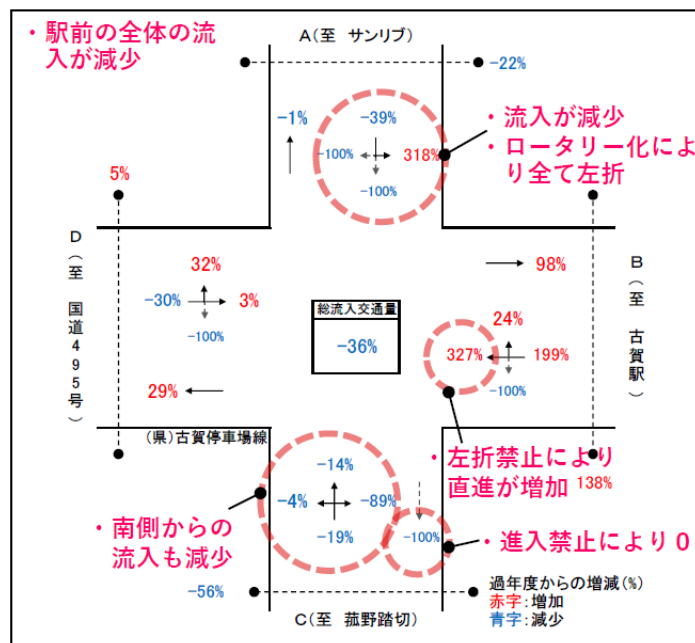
・駅前の全体の流入が減少

A（至　サンリブ）

−22%

−1%

−39%

−100%

318%

−100%

・流入が減少

・ロータリー化により全て左折

5%

D（至　国道495号）

32%

−30%

3%

−100%

29%

総流入交通量

−36%

98%

B（至　古賀駅）

24%

327%

199%

−100%

（県）古賀停車場線

・左折禁止により直進が増加

138%

−14%

−4%

−89%

−19%

−100%

・南側からの流入も減少

・進入禁止により０

−56%

C（至　莚野踏切）

過年度からの増減（%）

赤字：増加

青字：減少